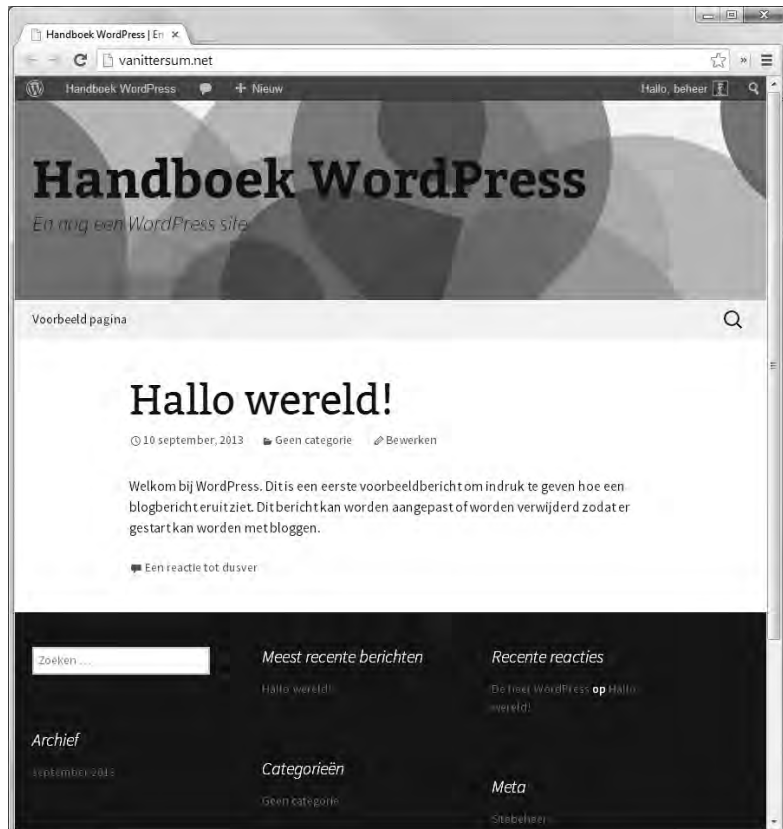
Handboek WordPress | En ×

vanittersum.net

Handboek WordPress + Nieuw Hallo, beheer

Handboek WordPress

En nog een WordPress site

Voorbeeld pagina

Hallo wereld!

10 september, 2013 Geen categorie Bewerken

Welkom bij WordPress. Dit is een eerste voorbeeldbericht om indruk te geven hoe een blogbericht eruit ziet. Dit bericht kan worden aangepast of worden verwijderd zodat er gestart kan worden met bloggen.

Een reactie tot dusver

Zoeken ...

Meest recente berichten

Hallo wereld!

Recente reacties

De heer WordPress op Hallo wereld!

Archief

september 2013

Categorieën

Geen categorie

Meta

Sitebeheer